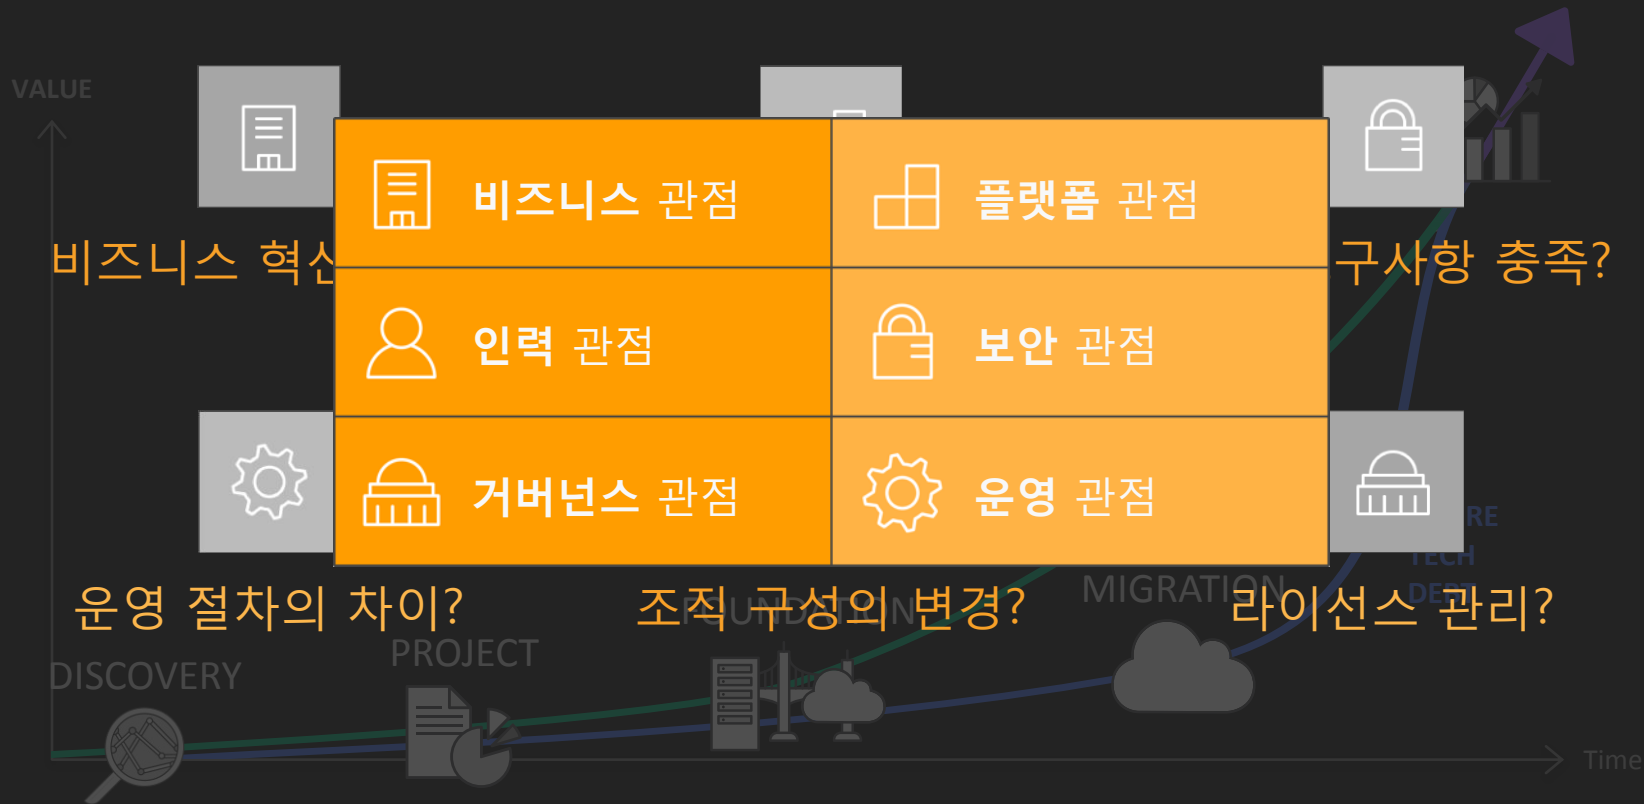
VALUE

비즈니스 관점

플랫폼 관점

인력 관점

보안 관점

거버넌스 관점

운영 관점

비즈니스 혁신

구사항 충족?

RE

TECH

DEBT

운영 절차의 차이?

조직 구성의 변경?

MIGRATION

라이선스 관리?

FOUNDATION

PROJECT

DISCOVERY

Time